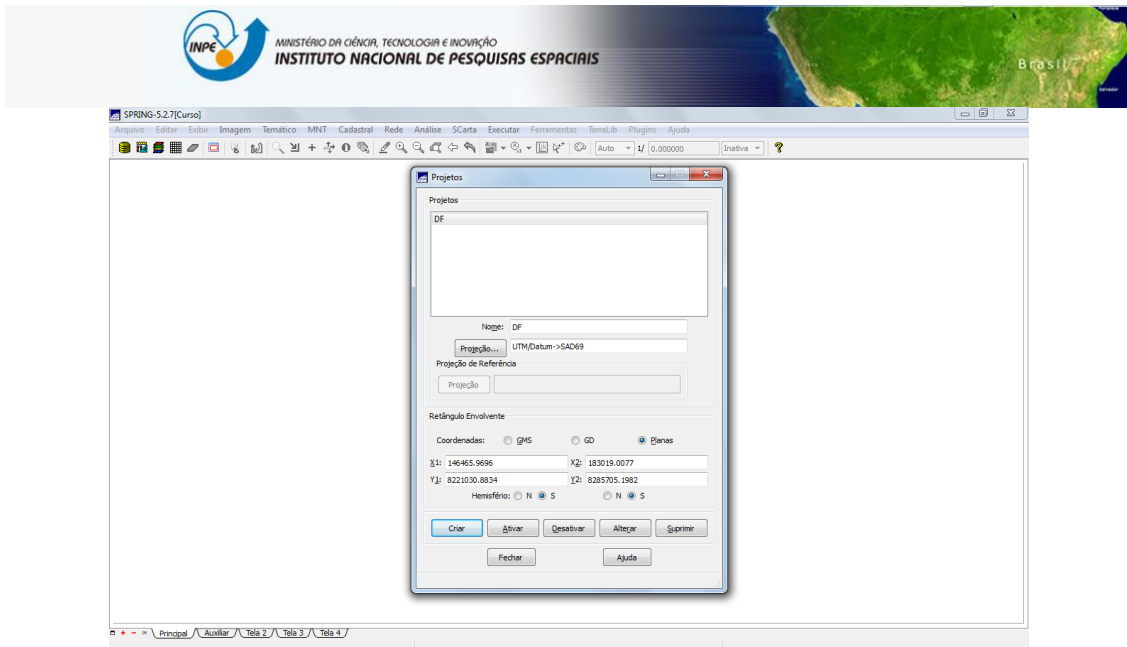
INPE MINISTÉRIO DA CIÊNCIA, TECNOLOGIA E INOVAÇÃO
INSTITUTO NACIONAL DE PESQUISAS ESPACIAIS

Brasil

SPRING-5.2.7[Curso]

Arquivo Editar Exibir Imagem Temático MNT Cadastral Rede Análise SCarta Executar Ferramentas TerraLib Plugins Ajuda

Auto 1/ 0.000000 Inativa

Projetos

Projetos

DF

Nome: DF

Projeção... UTM/Datum->SAD69

Projeção de Referência

Projeção

Retângulo Envolvente

Coordenadas: GMS GD Planas

X1: 146465.9696 X2: 183019.0077

Y1: 8221030.8834 Y2: 8285705.1982

Hemisfério: N S N S

Criar Ativar Desativar Alterar Suprimir

Fechar Ajuda

Principal Auxiliar Tela 2 Tela 3 Tela 4